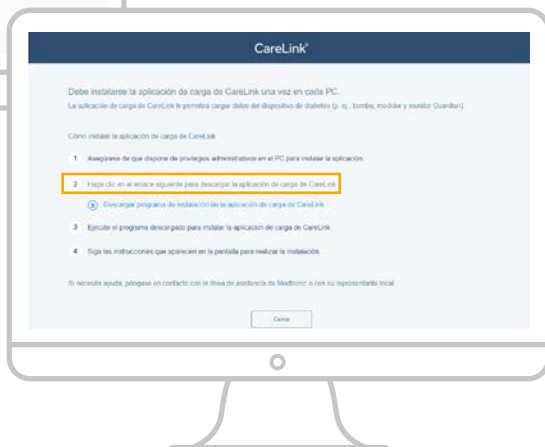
CareLink

Debe instalarse la aplicación de carga de CareLink una vez en cada PC.

La aplicación de carga de CareLink le permitirá cargar datos del dispositivo de diabetes (p. ej., bomba, medidor y monitor Guardian).

Cómo instalar la aplicación de carga de CareLink

1 Asegúrese de que dispone de privilegios administrativos en el PC para instalar la aplicación.

2 Haga clic en el enlace siguiente para descargar la aplicación de carga de CareLink

Descargar programa de instalación de la aplicación de carga de CareLink

3 Ejecute el programa descargado para instalar la aplicación de carga de CareLink.

4 Siga las instrucciones que aparecen en la pantalla para realizar la instalación.

Si necesita ayuda, póngase en contacto con la línea de asistencia de Medtronic o con su representante local

Cerrar